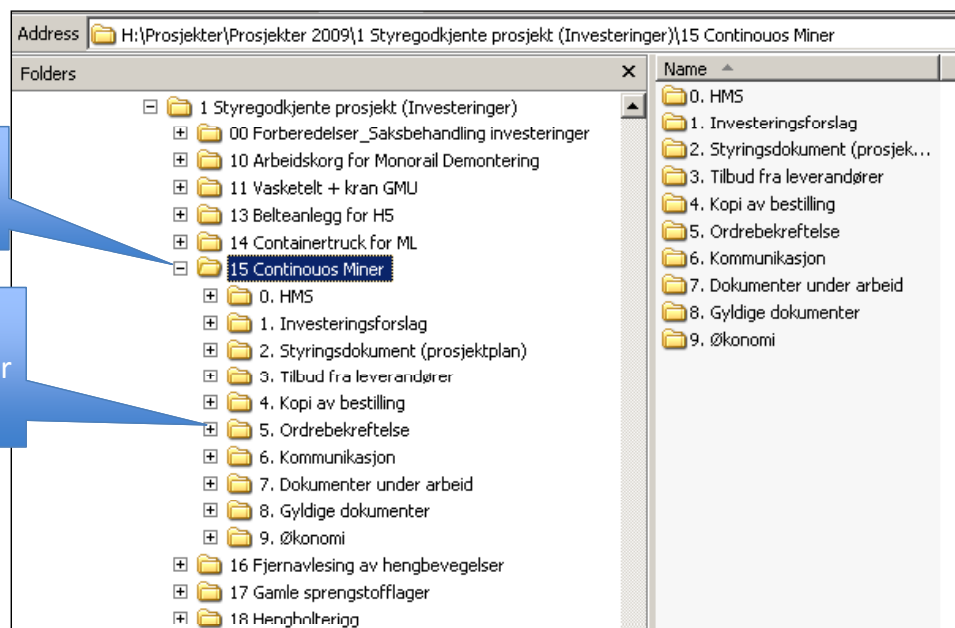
Address H:\Prosjekter\Prosjekter 2009\1 Styregodkjente prosjekt (Investeringer)\15 Continouos Miner

Folders ×

1 Styregodkjente prosjekt (Investeringer)
00 Forberedelser_Saksbehandling investeringer
10 Arbeidskorg for Monorail Demontering
11 Vasketelt + kran GMU
13 Belteanlegg for H5
14 Containertruck for ML
15 Continouos Miner
0. HMS
1. Investeringsforslag
2. Styringsdokument (prosjektplan)
3. Tilbud fra leverandører
4. Kopi av bestilling
5. Ordrebekreftelse
6. Kommunikasjon
7. Dokumenter under arbeid
8. Gyldige dokumenter
9. Økonomi
16 Fjernavlesing av hengbevegelser
17 Gamle sprengstofflager
18 Hengbolterigg

r

Name
0. HMS
1. Investeringsforslag
2. Styringsdokument (prosjek...
3. Tilbud fra leverandører
4. Kopi av bestilling
5. Ordrebekreftelse
6. Kommunikasjon
7. Dokumenter under arbeid
8. Gyldige dokumenter
9. Økonomi